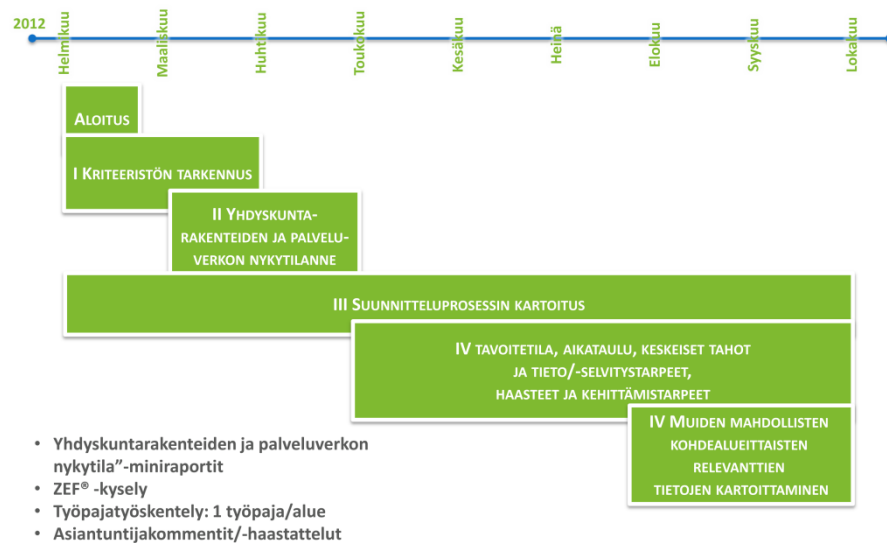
2012

Helmikuu

Maaliskuu

Huhtikuu

Toukokuu

Kesäkuu

Heinä

Elokuu

Syyskuu

Lokakuu

Aloitus

I Kriteeristön tarkennus

II Yhdyskuntarakenteiden ja palveluverkon nykytilanne

III Suunnitteluprosessin kartoitus

IV tavoitetila, aikataulu, keskeiset tahot ja tieto/-selvitystarpeet, haasteet ja kehittämistarpeet

IV Muiden mahdollisten kohdealueittaisten relevanttien tietojen kartoittaminen

- Yhdyskuntarakenteiden ja palveluverkon nykytila"-miniraportit
- ZEF® -kysely
- Työpajatyöskentely: 1 työpaja/alue
- Asiantuntijakommentit/-haastattelut